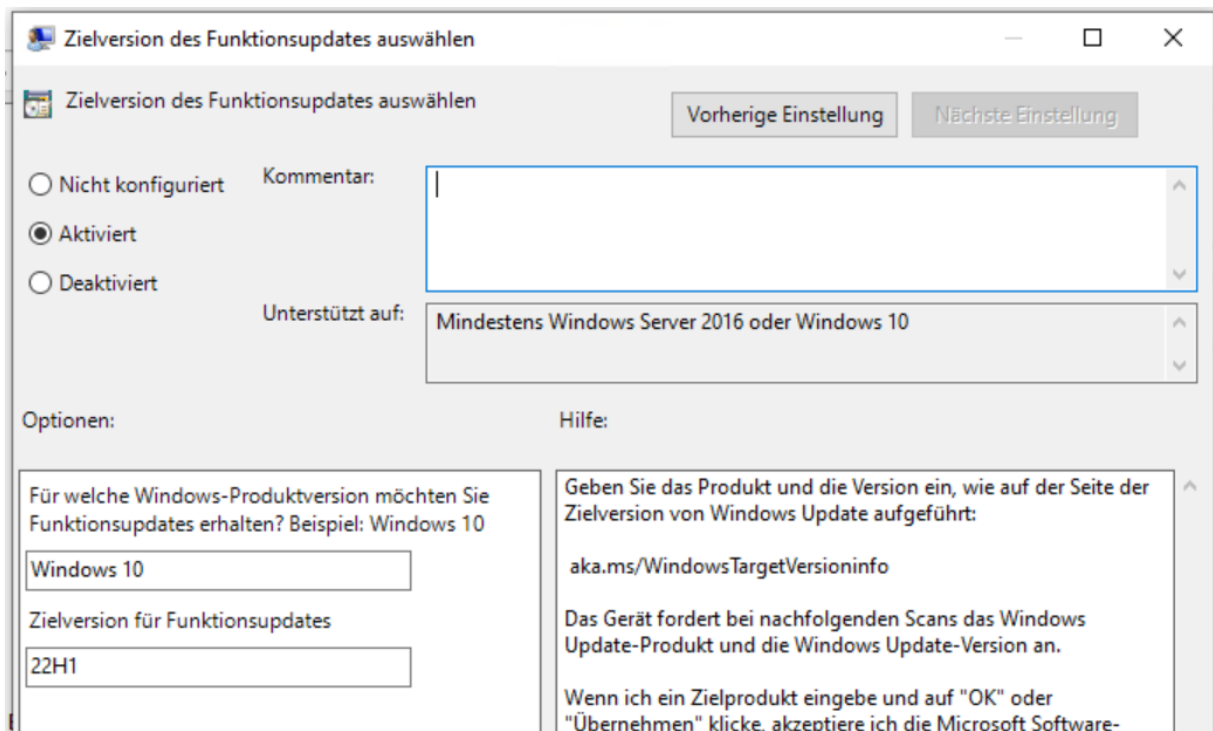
Zielversion des Funktionsupdates auswählen

Zielversion des Funktionsupdates auswählen

Vorherige Einstellung

Nächste Einstellung

Nicht konfiguriert

Aktiviert

Deaktiviert

Kommentar:

Unterstützt auf:

Mindestens Windows Server 2016 oder Windows 10

Optionen:

Hilfe:

Für welche Windows-Produktversion möchten Sie Funktionsupdates erhalten? Beispiel: Windows 10

Windows 10

Zielversion für Funktionsupdates

22H1

Geben Sie das Produkt und die Version ein, wie auf der Seite der Zielversion von Windows Update aufgeführt:

aka.ms/WindowsTargetVersioninfo

Das Gerät fordert bei nachfolgenden Scans das Windows Update-Produkt und die Windows Update-Version an.

Wenn ich ein Zielprodukt eingebe und auf "OK" oder "Übernehmen" klicke, akzeptiere ich die Microsoft Software-